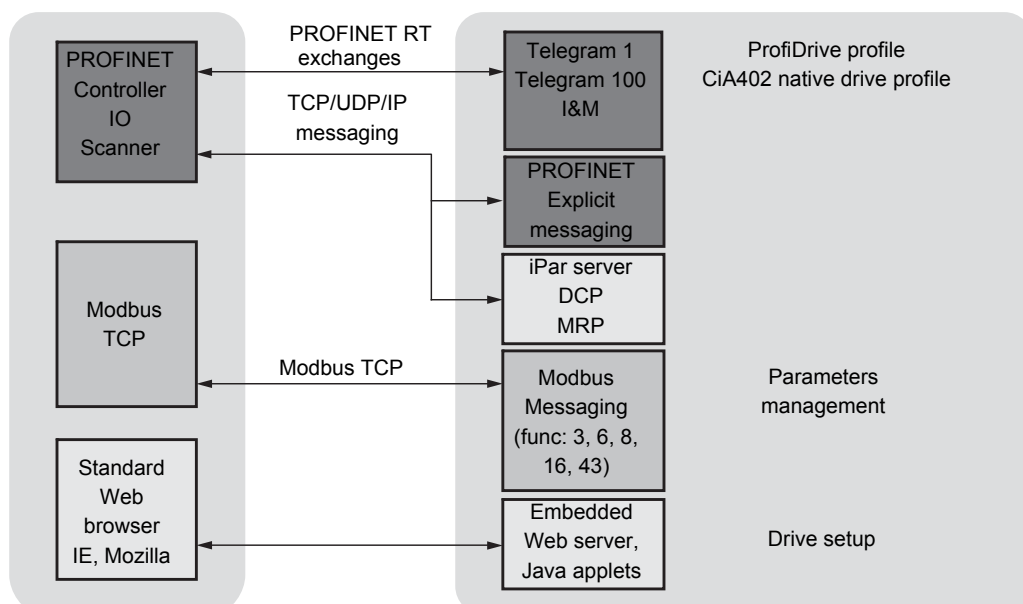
PROFINET Controller IO Scanner

PROFINET RT exchanges

Telegram 1
Telegram 100
I&M

ProfiDrive profile
CiA402 native drive profile

TCP/UDP/IP messaging

PROFINET Explicit messaging

iPar server
DCP
MRP

Modbus TCP

Modbus TCP

Modbus Messaging (func: 3, 6, 8, 16, 43)

Parameters management

Standard Web browser IE, Mozilla

Embedded Web server, Java applets

Drive setup